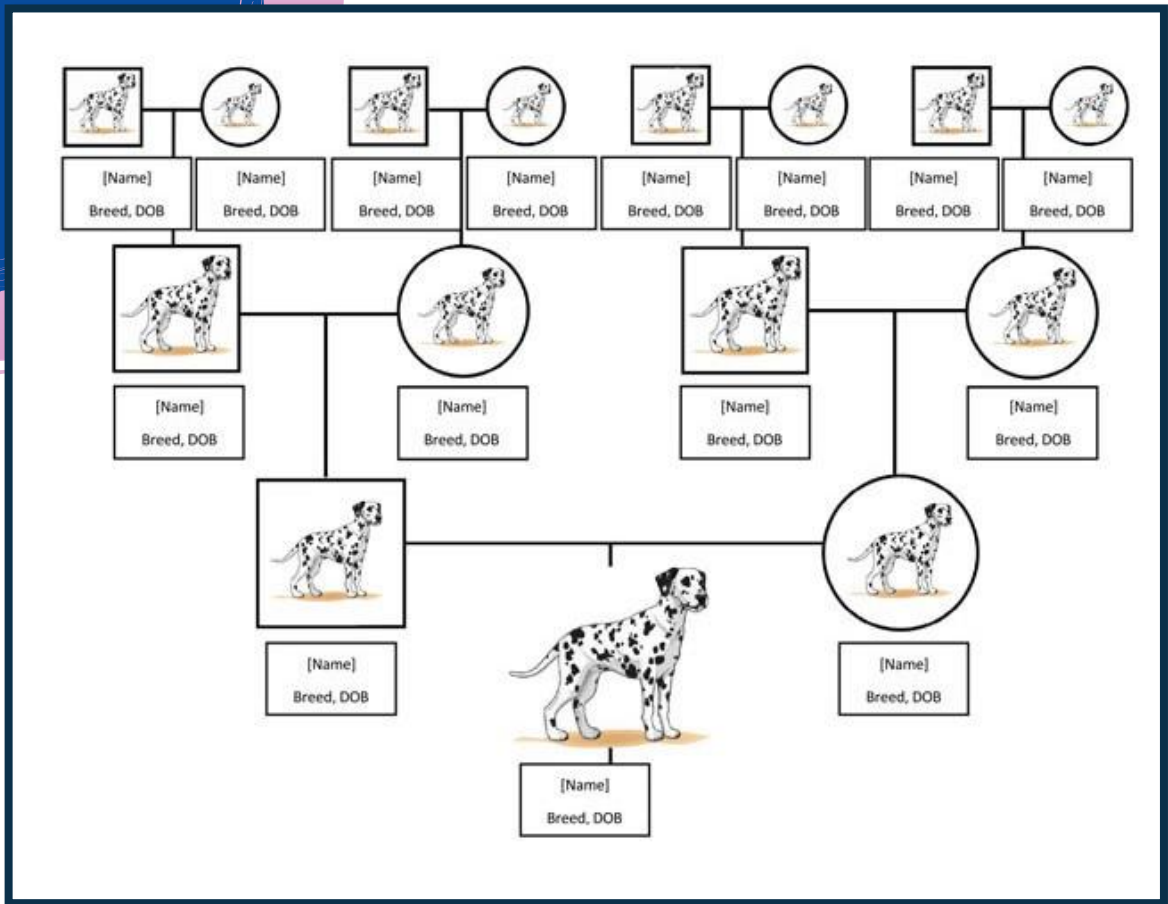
[Name]
Breed, DOB

[Name]
Breed, DOB

[Name]
Breed, DOB

[Name]
Breed, DOB

[Name]
Breed, DOB

[Name]
Breed, DOB

[Name]
Breed, DOB

[Name]
Breed, DOB

[Name]
Breed, DOB

[Name]
Breed, DOB

[Name]
Breed, DOB

[Name]
Breed, DOB

[Name]
Breed, DOB

[Name]
Breed, DOB

[Name]
Breed, DOB